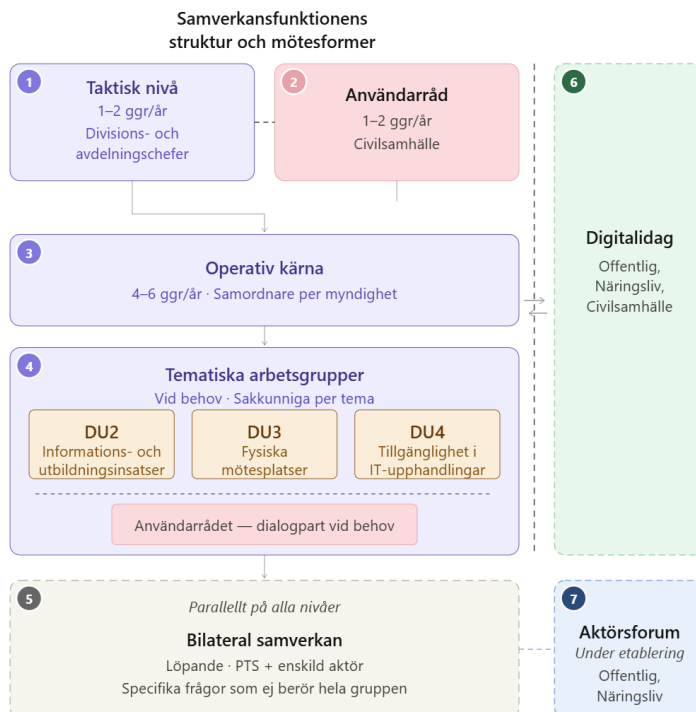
Samverkansfunktionens struktur och mötesformer

1
Taktisk nivå
1–2 ggr/år
Divisions- och avdelningschefer

2
Användarråd
1–2 ggr/år
Civilsamhälle

6
Digitalidag
Offentlig, Näringsliv, Civilsamhälle

3
Operativ kärna
4–6 ggr/år · Samordnare per myndighet

4
Tematiska arbetsgrupper
Vid behov · Sakkunniga per tema

DU2
Informations- och utbildningsinsatser

DU3
Fysiska mötesplatser

DU4
Tillgänglighet i IT-upphandlingar

Användarrådet — dialogpart vid behov

5
Parallellt på alla nivåer
Bilateral samverkan
Löpande · PTS + enskild aktör
Specifika frågor som ej berör hela gruppen

7
Aktörsforum
Under etablering
Offentlig, Näringsliv